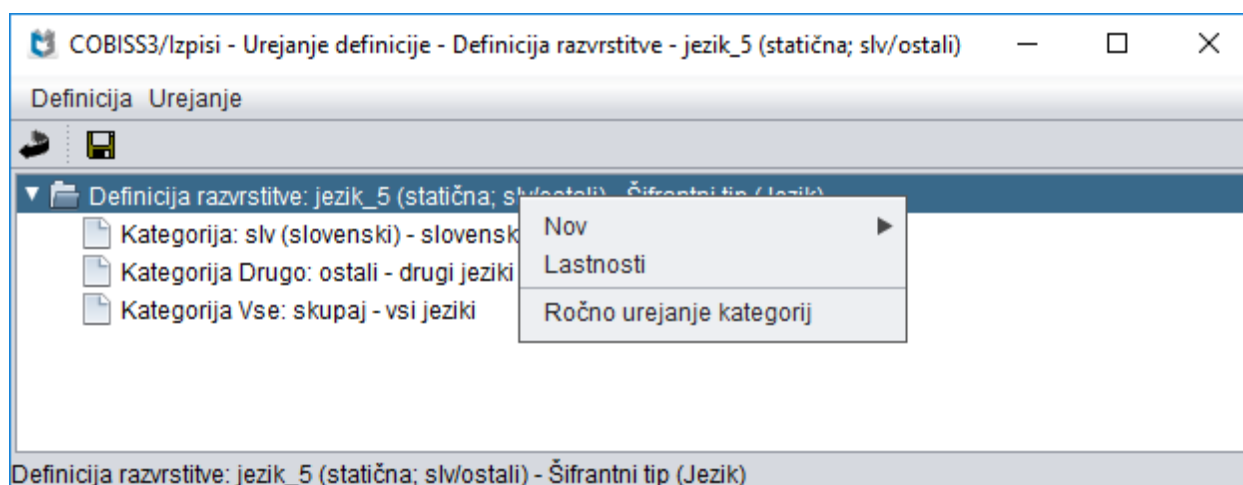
COBISS3/Izpisi - Urejanje definicije - Definicija razvrstitve - jezik_5 (statična; slv/ostali)

Definicija Urejanje

Definicija razvrstitve: jezik_5 (statična; sl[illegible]

Kategorija: slv (slovenski) - slovensk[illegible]

Kategorija Drugo: ostali - drugi jeziki

Kategorija Vse: skupaj - vsi jeziki

Nov

Lastnosti

Ročno urejanje kategorij

Definicija razvrstitve: jezik_5 (statična; slv/ostali) - Šifrantni tip (Jezik)